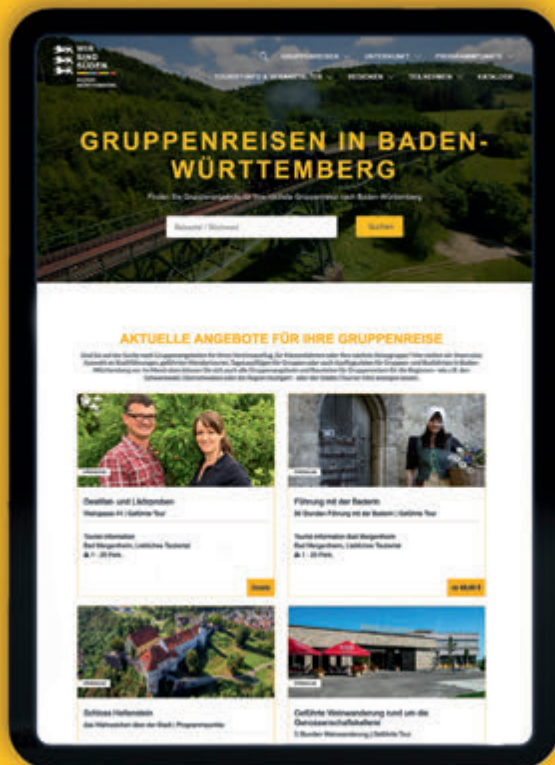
WIR SIND BADEN WÜRTTEMBERG

GRUPPENREISEN UNTERKUNFT PROGRAMMPUNKTE
TOURIST-INFO & VERANSTALTER REGIONEN TEILNEHMEN KATALOGE

GRUPPENREISEN IN BADEN-WÜRTTEMBERG

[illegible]

Reiseziel / Stichwort Suchen

AKTUELLE ANGEBOTE FÜR IHRE GRUPPENREISE

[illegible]

Ostalblan- und Lädlesrunden
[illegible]

Tourist-Information
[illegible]
1 - 20 Pers.

Details

Führung mit der Baderin
30 Stunden Führung mit der Baderin | Geführte Tour

Tourist-Information Bad Mergentheim
Bad Mergentheim, Liebliches Taubertal
1 - 20 Pers.

ab 60,00 €

Schloss Hellenstein
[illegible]

Geführte Weinwanderung rund um die Genossenschaftskellerei
3 Stunden Weinwanderung | Geführte Tour